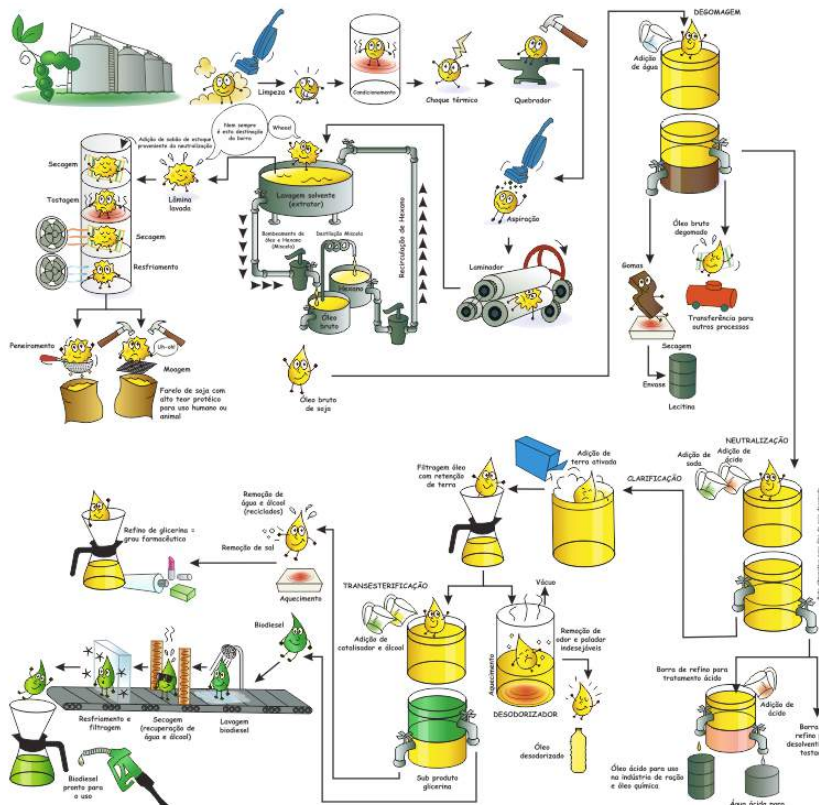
Limpeza

Condicionamento

Choque térmico

Quebrador

DEGOMAGEM

Adição de água

Adição de sabão de estoque proveniente da neutralização

Nem sempre é este destinação da borra

Whees!

Secagem

Tostagem

Secagem

Resfriamento

Lâmina lavada

Lavagem solvente (extrator)

Bombeamento de óleo e Hexano (Miscela)

Destilação Miscela

Recirculação de Hexano

Hexano

Óleo bruto

Aspiração

Laminador

Óleo bruto degomado

Gomas

Transferência para outros processos

Secagem

Envase

Lecitina

Peneiramento

Uh-oh!

Moagem

Farelo de soja com alto teor protéico para uso humano ou animal

Óleo bruto de soja

NEUTRALIZAÇÃO

Adição de ácido

Adição de soda

Adição de terra ativada

CLARIFICAÇÃO

Filtragem óleo com retenção de terra

Remoção de água e álcool (reciclados)

Refino de glicerina = grau farmacêutico

Remoção de sal

Aquecimento

TRANSESTERIFICAÇÃO

Vácuo

Adição de catalisador e álcool

Aquecimento

Remoção de odor e paladar indesejáveis

DESODORIZADOR

Óleos desodorizados

Biodiesel

Resfriamento e filtragem

Secagem (recuperação de água e álcool)

Lavagem biodiesel

Biodiesel pronto para o uso

Sub produto glicerina

Borra de refino para tratamento ácido

Adição de ácido

Borra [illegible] refino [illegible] desolventi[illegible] tosta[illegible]

Óleo ácido para uso na indústria de ração e óleo química

Água ácida para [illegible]